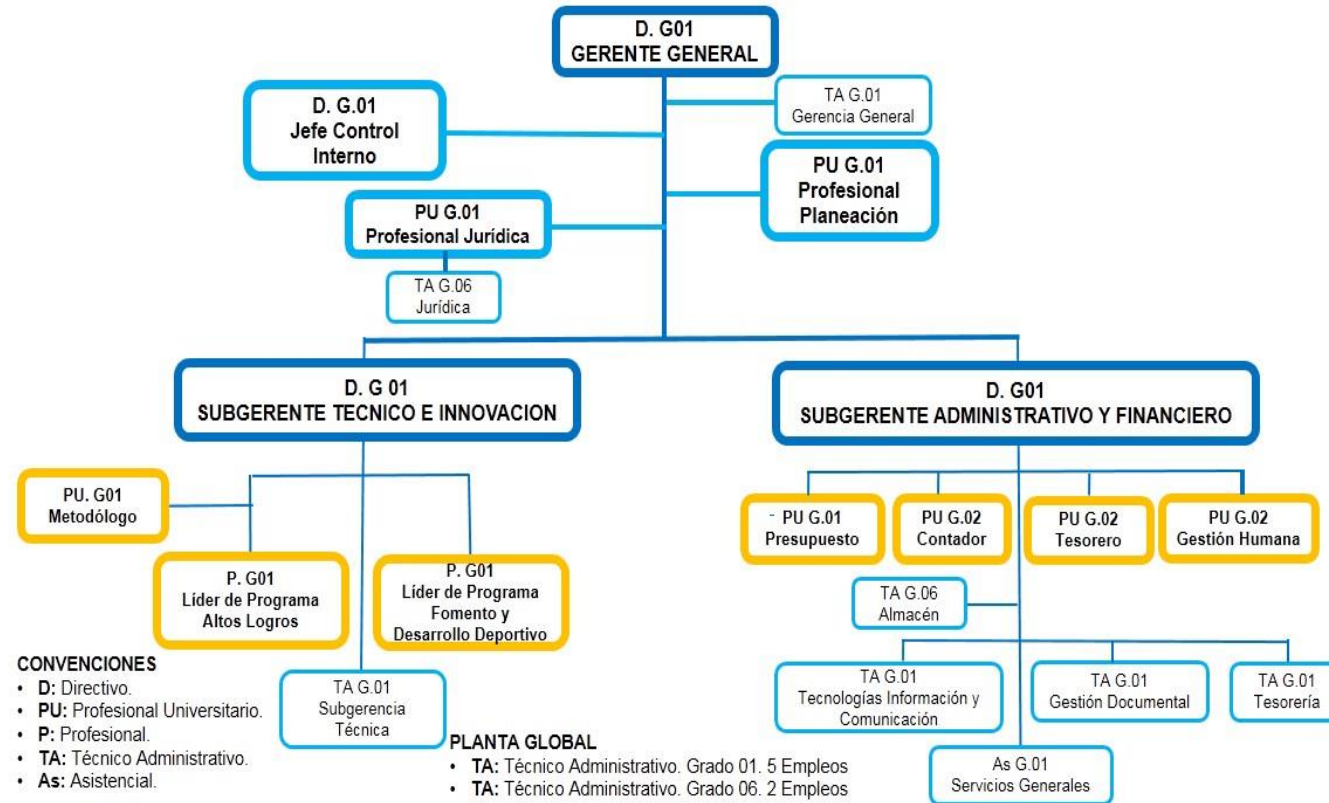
D. G01
GERENTE GENERAL

D. G.01
Jefe Control Interno

TA G.01
Gerencia General

PU G.01
Profesional Planeación

PU G.01
Profesional Jurídica

TA G.06
Jurídica

D. G 01
SUBGERENTE TECNICO E INNOVACION

D. G01
SUBGERENTE ADMINISTRATIVO Y FINANCIERO

PU. G01
Metodólogo

P. G01
Líder de Programa Altos Logros

P. G01
Líder de Programa Fomento y Desarrollo Deportivo

- PU G.01
Presupuesto

PU G.02
Contador

PU G.02
Tesorero

PU G.02
Gestión Humana

TA G.06
Almacén

TA G.01
Tecnologías Información y Comunicación

TA G.01
Gestión Documental

TA G.01
Tesorería

TA G.01
Subgerencia Técnica

As G.01
Servicios Generales

CONVENCIONES
• D: Directivo.
• PU: Profesional Universitario.
• P: Profesional.
• TA: Técnico Administrativo.
• As: Asistencial.

PLANTA GLOBAL
• TA: Técnico Administrativo. Grado 01. 5 Empleos
• TA: Técnico Administrativo. Grado 06. 2 Empleos